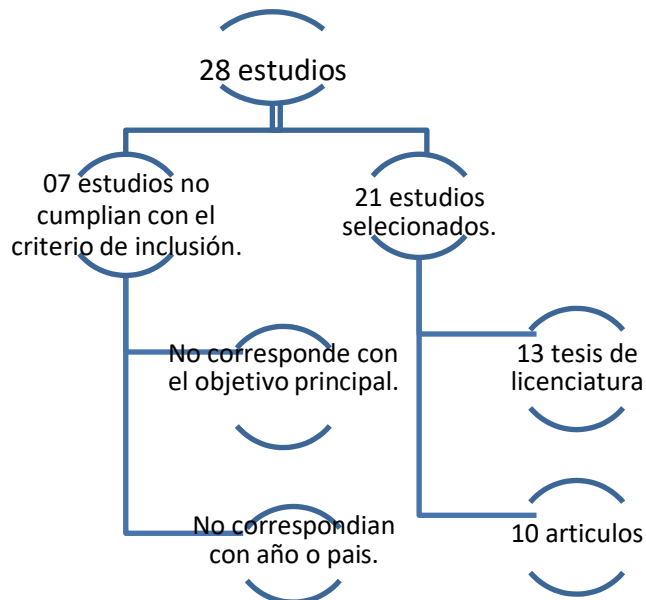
28 estudios

07 estudios no cumplian con el criterio de inclusión.

21 estudios selecionados.

No corresponde con el objetivo principal.

No correspondian con año o pais.

13 tesis de licenciatura

10 articulos